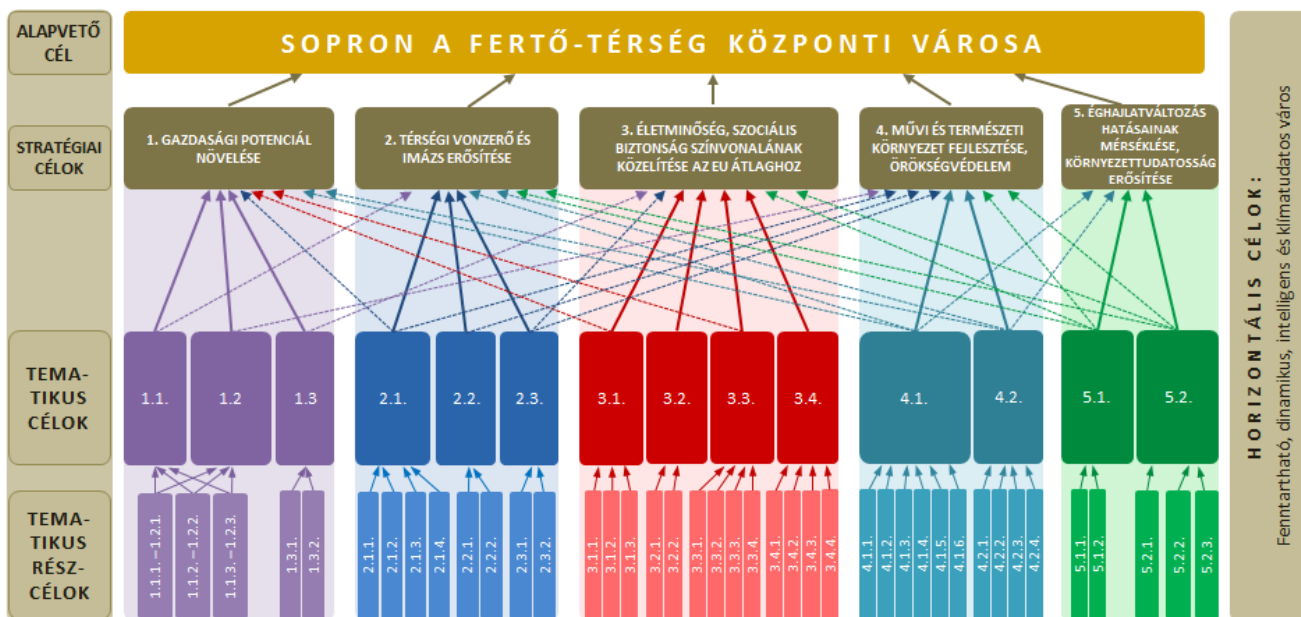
ALAPVETŐ CÉL

SOPRON A FERTŐ-TÉRSÉG KÖZPONTI VÁROSA

STRATÉGIAI CÉLOK

1. GAZDASÁGI POTENCIÁL NÖVELÉSE

2. TÉRSÉGI VONZERŐ ÉS IMÁZS ERŐSÍTÉSE

3. ÉLETMINŐSÉG, SZOCIÁLIS BIZTONSÁG SZÍNVONALÁNAK KÖZELÍTÉSE AZ EU ÁTLAGHOZ

4. MŰVI ÉS TERMÉSZETI KÖRNYEZET FEJLESZTÉSE, ÖRÖKSÉGVÉDELEM

5. ÉGHAJLATVÁLTOZÁS HATÁSAINAK MÉRSÉKLÉSE, KÖRNYEZETTUDATOSSÁG ERŐSÍTÉSE

TEMATIKUS CÉLOK

1.1. 1.2 1.3 2.1. 2.2. 2.3. 3.1. 3.2. 3.3. 3.4. 4.1. 4.2. 5.1. 5.2.

TEMATIKUS RÉSZCÉLOK

1.1.1. – 1.2.1. 1.1.2. – 1.2.2. 1.1.3. – 1.2.3. 1.3.1. 1.3.2. 2.1.1. 2.1.2. 2.1.3. 2.1.4. 2.2.1. 2.2.2. 2.3.1. 2.3.2. 3.1.1. 3.1.2. 3.1.3. 3.2.1. 3.2.2. 3.3.1. 3.3.2. 3.3.3. 3.3.4. 3.4.1. 3.4.2. 3.4.3. 3.4.4. 4.1.1. 4.1.2. 4.1.3. 4.1.4. 4.1.5. 4.1.6. 4.2.1. 4.2.2. 4.2.3. 4.2.4. 5.1.1. 5.1.2. 5.2.1. 5.2.2. 5.2.3.

HORIZONTÁLIS CÉLOK:
Fenntartható, dinamikus, intelligens és klímatudatos város